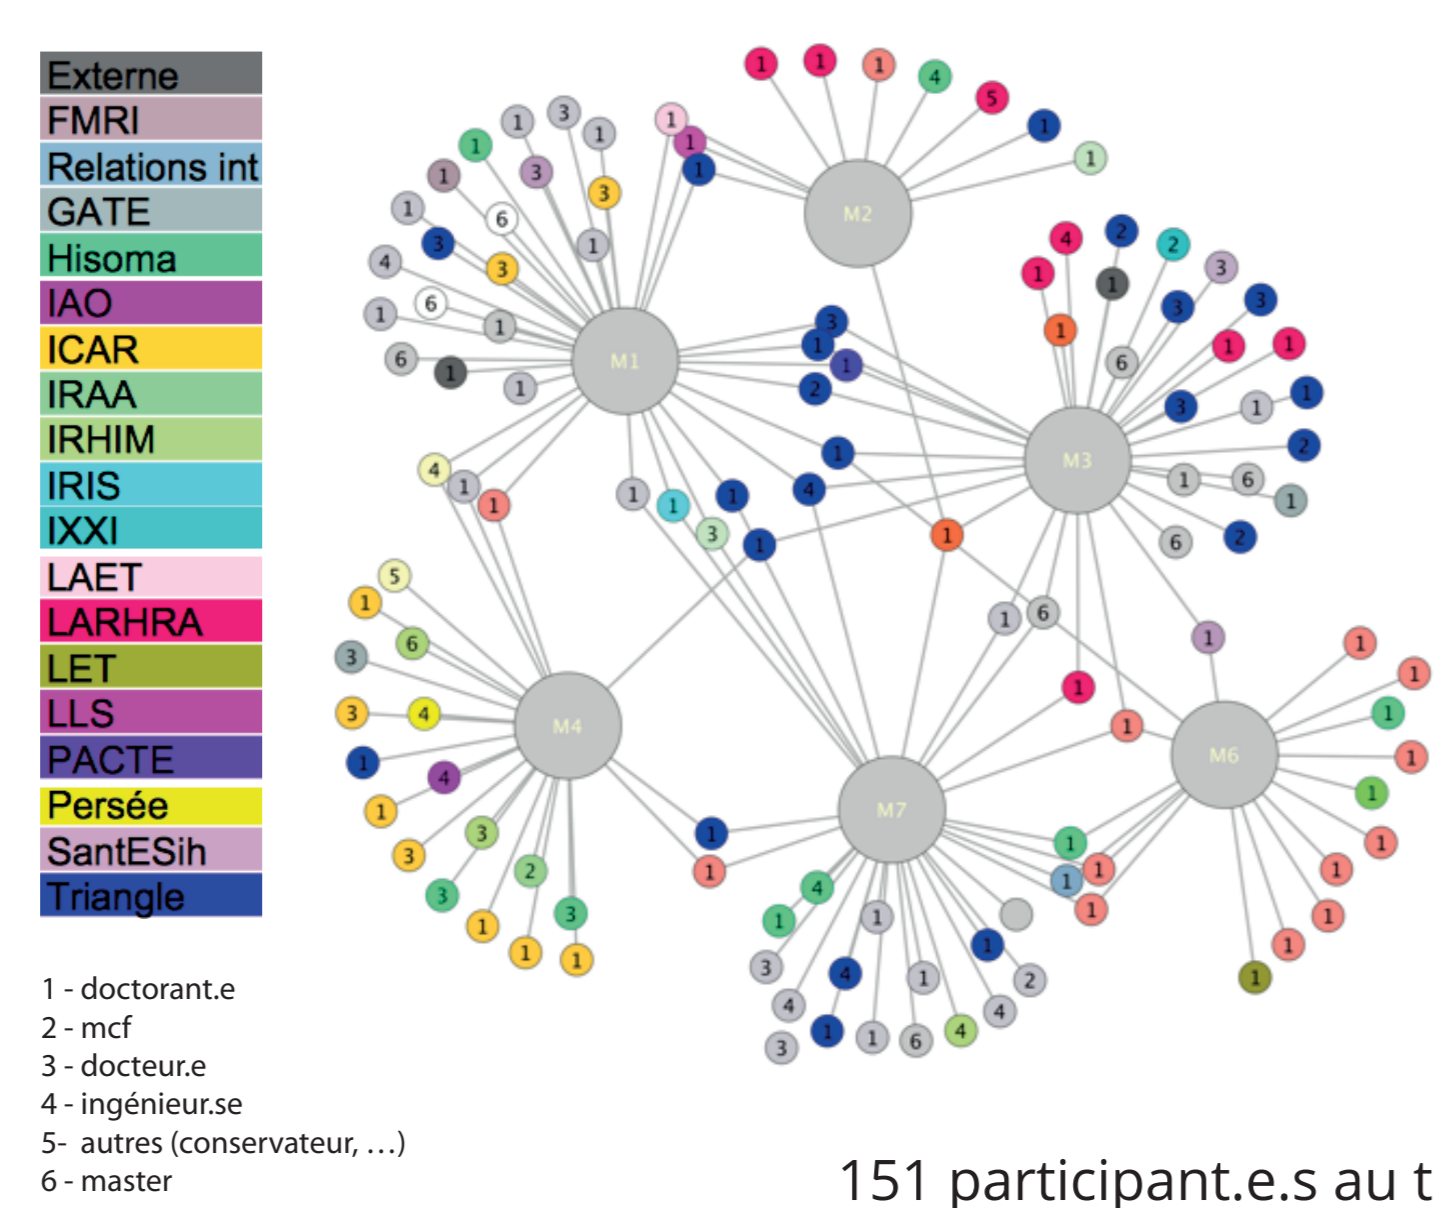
Externe
FMRI
Relations int
GATE
Hisoma
IAO
ICAR
IRAA
IRHIM
IRIS
IXXI
LAET
LARHRA
LET
LLS
PACTE
Persée
SantESih
Triangle

1 - doctorant.e
2 - mcf
3 - docteur.e
4 - ingénieur.se
5- autres (conservateur, …)
6 - master

M1
M2
M3
M4
M6
M7

151 participant.e.s au t